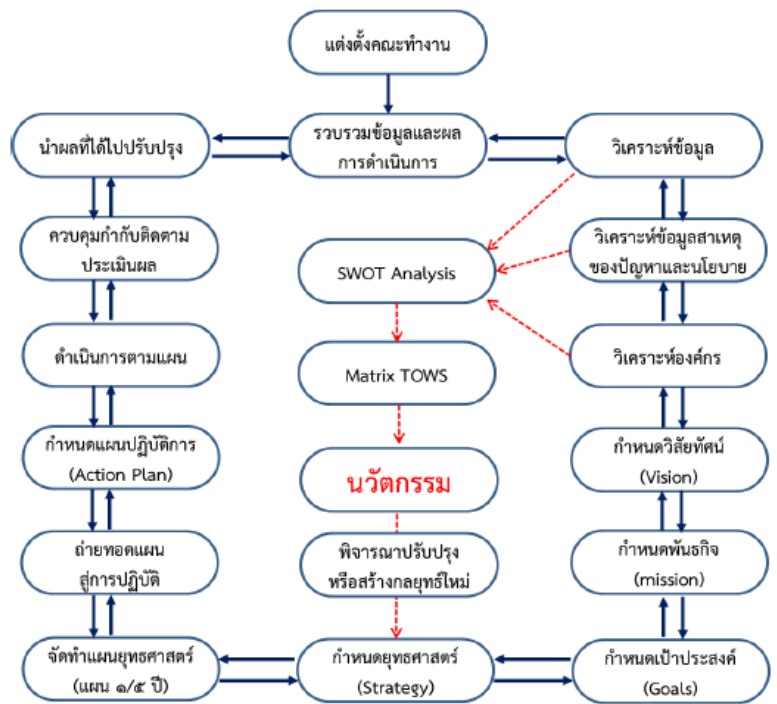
แต่งตั้งคณะทำงาน

นำผลที่ได้ไปปรับปรุง

รวบรวมข้อมูลและผลการดำเนินการ

วิเคราะห์ข้อมูล

ควบคุมกำกับติดตามประเมินผล

SWOT Analysis

วิเคราะห์ข้อมูลสาเหตุของปัญหาและนโยบาย

ดำเนินการตามแผน

Matrix TOWS

วิเคราะห์องค์กร

กำหนดแผนปฏิบัติการ (Action Plan)

นวัตกรรม

กำหนดวิสัยทัศน์ (Vision)

ถ่ายทอดแผนสู่การปฏิบัติ

พิจารณาปรับปรุงหรือสร้างกลยุทธ์ใหม่

กำหนดพันธกิจ (mission)

จัดทำแผนยุทธศาสตร์ (แผน ๑/๕ ปี)

กำหนดยุทธศาสตร์ (Strategy)

กำหนดเป้าประสงค์ (Goals)